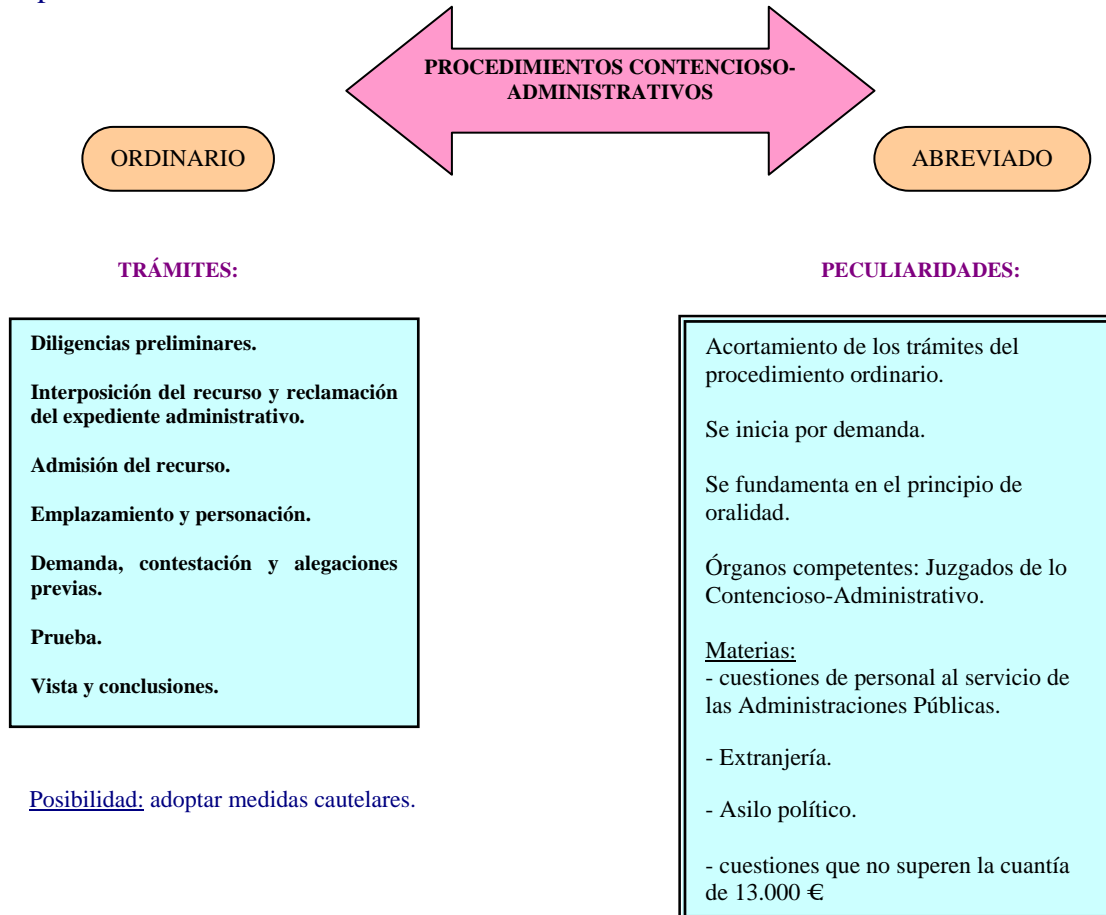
PROCEDIMIENTOS CONTENCIOSO-ADMINISTRATIVOS

ORDINARIO

ABREVIADO

TRÁMITES:

Diligencias preliminares.

Interposición del recurso y reclamación del expediente administrativo.

Admisión del recurso.

Emplazamiento y personación.

Demanda, contestación y alegaciones previas.

Prueba.

Vista y conclusiones.

Posibilidad: adoptar medidas cautelares.

PECULIARIDADES:

Acortamiento de los trámites del procedimiento ordinario.

Se inicia por demanda.

Se fundamenta en el principio de oralidad.

Órganos competentes: Juzgados de lo Contencioso-Administrativo.

Materias:
- cuestiones de personal al servicio de las Administraciones Públicas.

- Extranjería.

- Asilo político.

- cuestiones que no superen la cuantía de 13.000 €